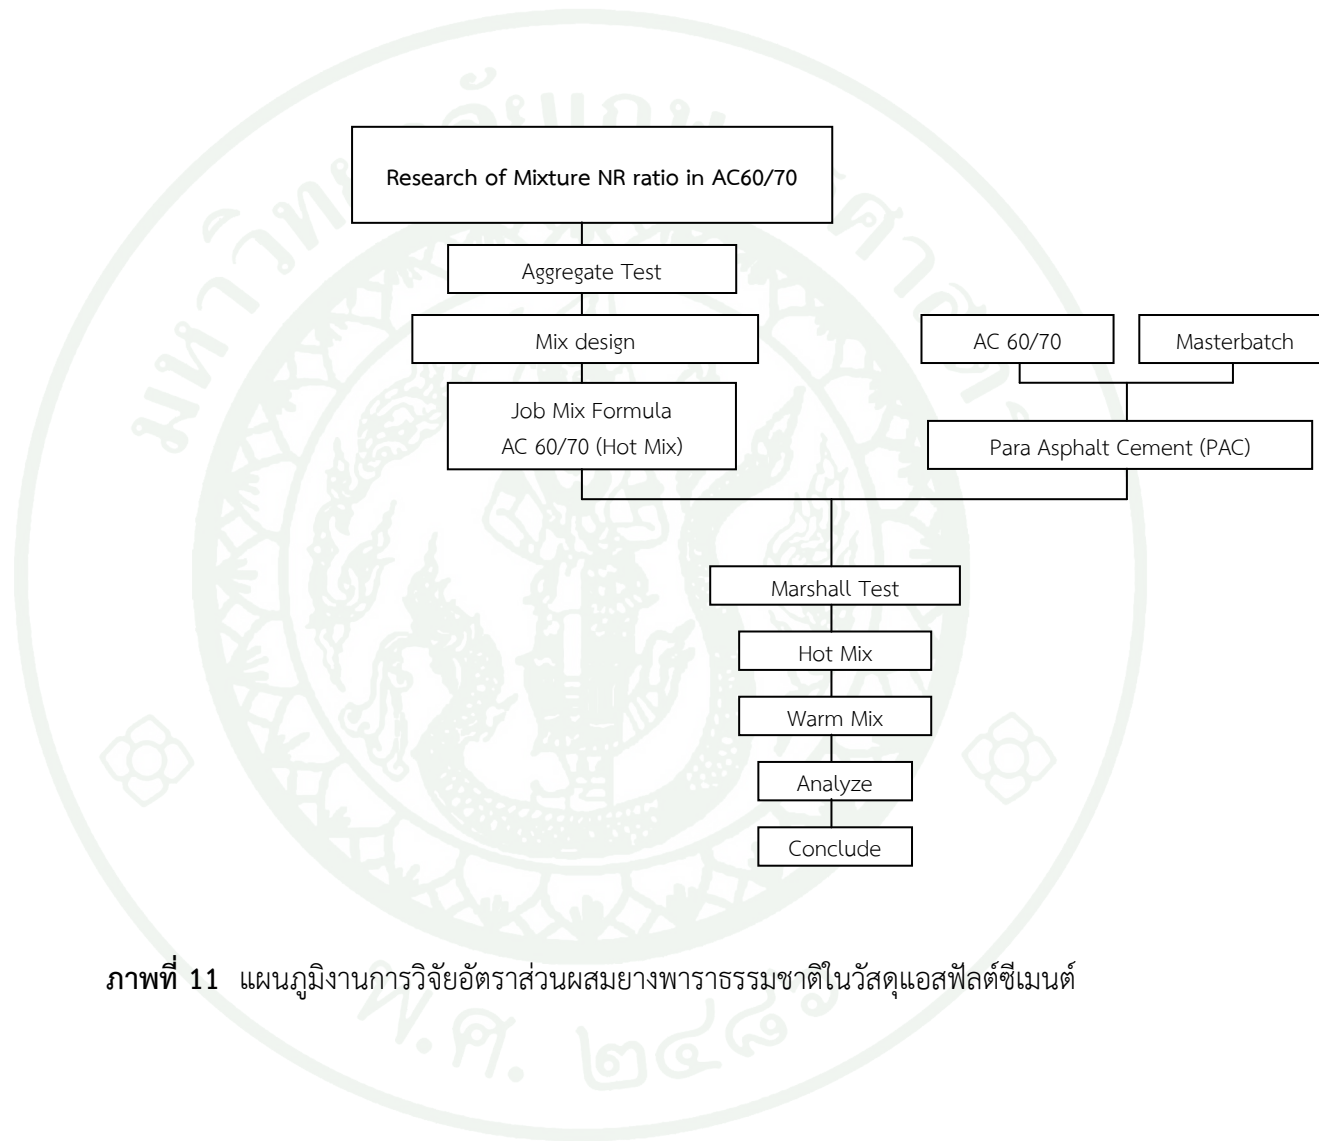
Research of Mixture NR ratio in AC60/70

Aggregate Test

Mix design

AC 60/70

Masterbatch

Job Mix Formula
AC 60/70 (Hot Mix)

Para Asphalt Cement (PAC)

Marshall Test

Hot Mix

Warm Mix

Analyze

Conclude

ภาพที่ 11 แผนภูมิงานการวิจัยอัตราส่วนผสมยางพาราธรรมชาติในวัสดุแอสฟัลต์ซีเมนต์